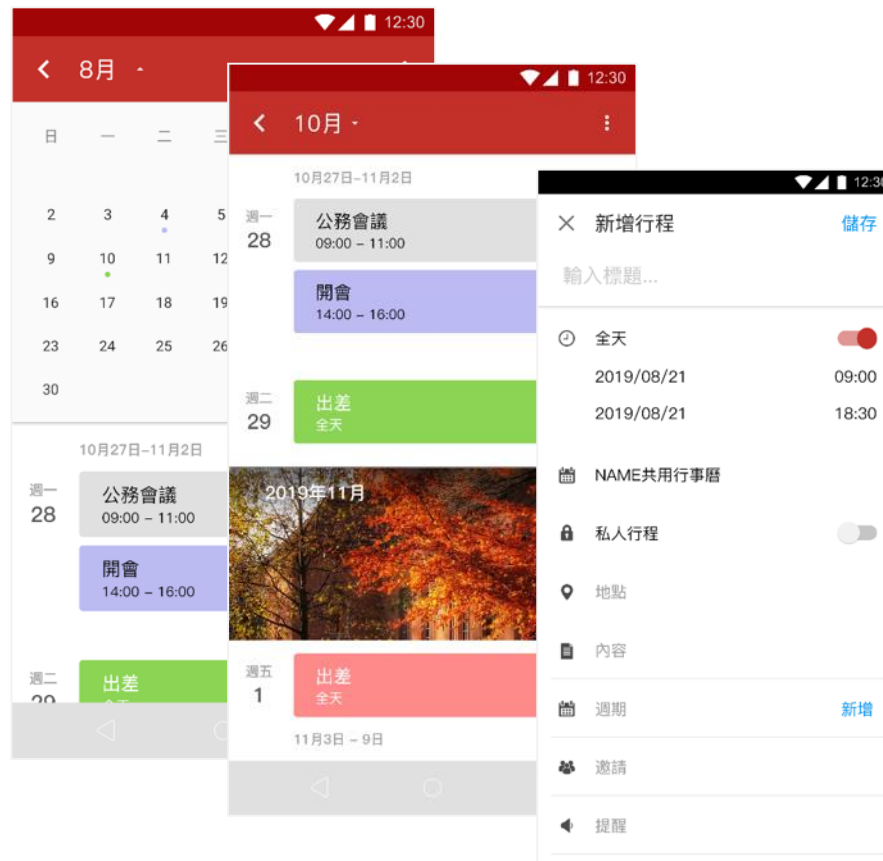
12:30
8月
日 一 二 三
2 3 4 5
9 10 11 12
16 17 18 19
23 24 25 26
30
10月27日–11月2日
週一
28
公務會議
09:00 – 11:00
開會
14:00 – 16:00
週二
29
出差
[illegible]

12:30
10月
10月27日–11月2日
週一
28
公務會議
09:00 – 11:00
開會
14:00 – 16:00
週二
29
出差
全天
2019年11月
週五
1
出差
全天
11月3日 – 9日

12:3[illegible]
新增行程
儲存
輸入標題...
全天
2019/08/21 09:00
2019/08/21 18:30
NAME共用行事曆
私人行程
地點
內容
週期
新增
邀請
提醒